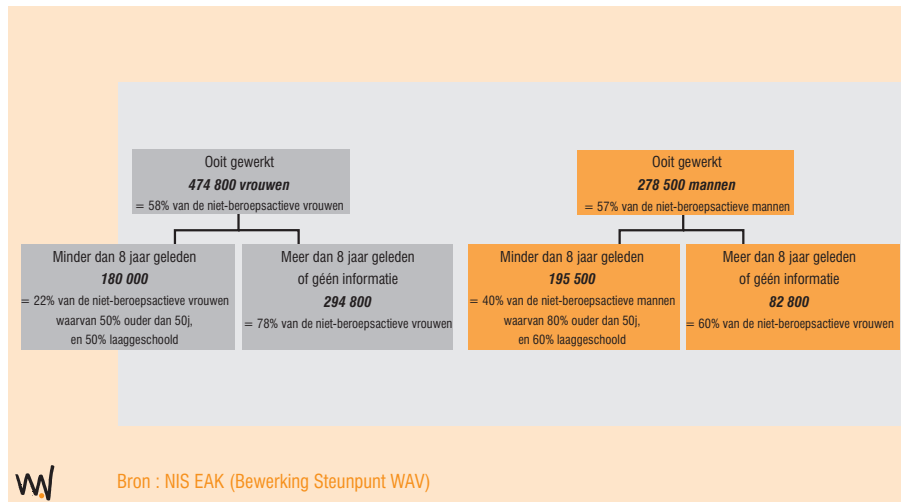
Ooit gewerkt
**474 800 vrouwen**
= 58% van de niet-beroepsactieve vrouwen

Minder dan 8 jaar geleden
**180 000**
= 22% van de niet-beroepsactieve vrouwen waarvan 50% ouder dan 50j, en 50% laaggeschoold

Meer dan 8 jaar geleden of géén informatie
**294 800**
= 78% van de niet-beroepsactieve vrouwen

Ooit gewerkt
**278 500 mannen**
= 57% van de niet-beroepsactieve mannen

Minder dan 8 jaar geleden
**195 500**
= 40% van de niet-beroepsactieve mannen waarvan 80% ouder dan 50j, en 60% laaggeschoold

Meer dan 8 jaar geleden of géén informatie
**82 800**
= 60% van de niet-beroepsactieve vrouwen

Bron : NIS EAK (Bewerking Steunpunt WAV)